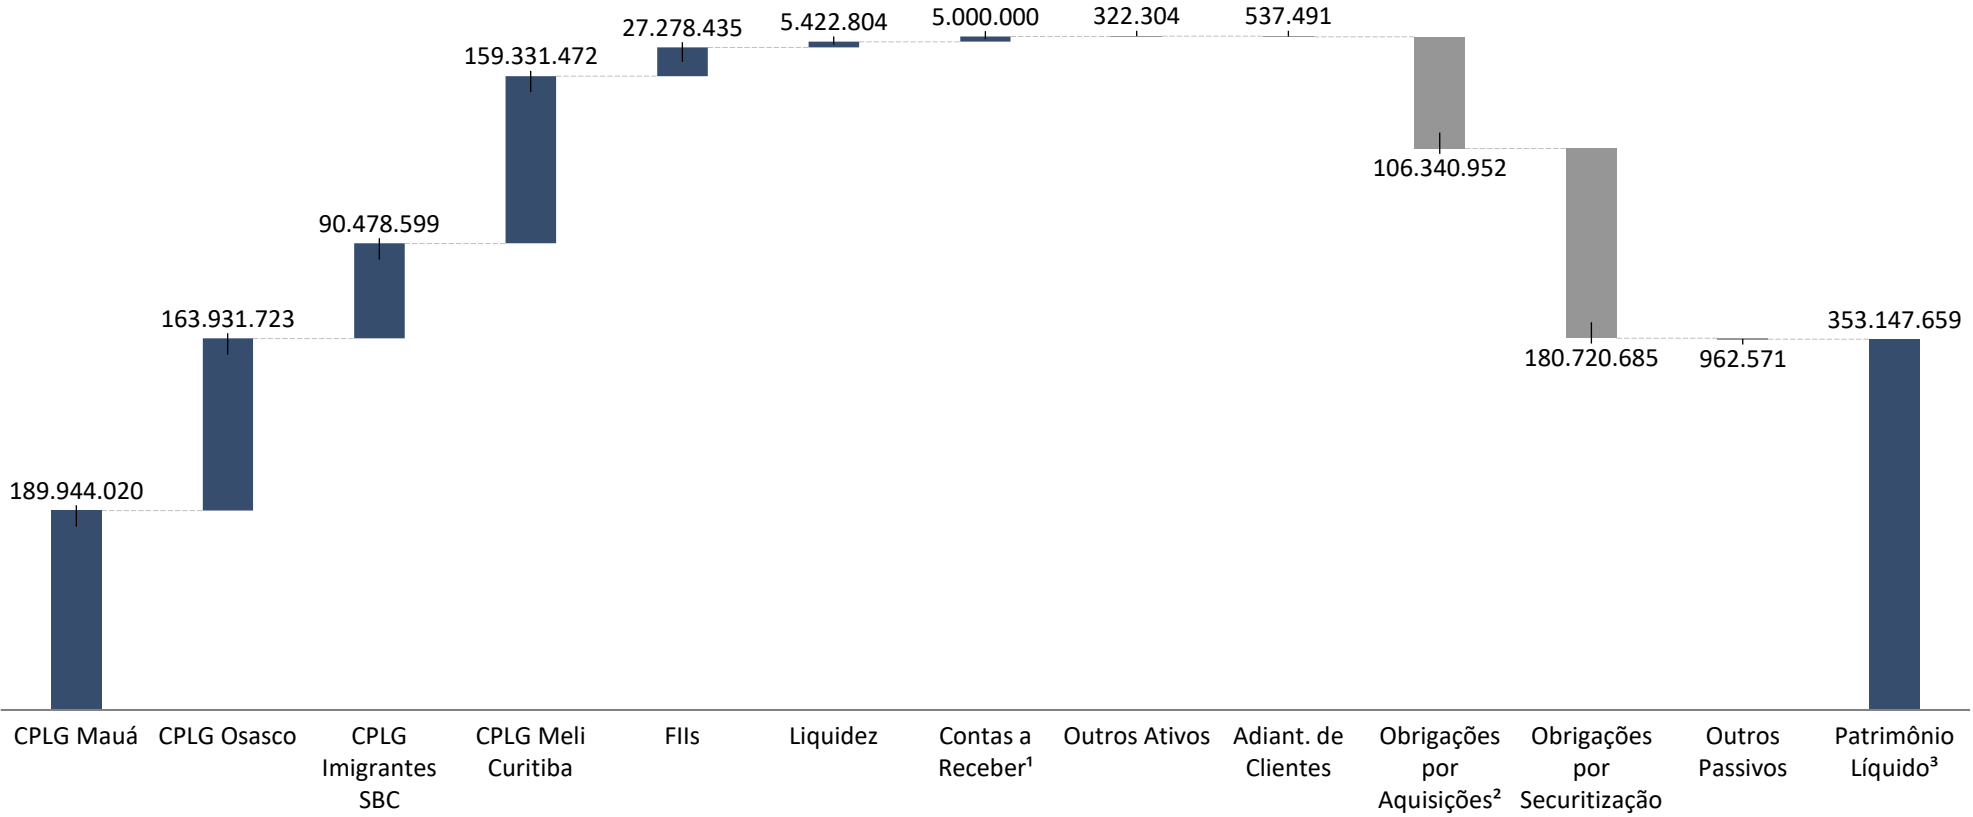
189.944.020
163.931.723
90.478.599
159.331.472
27.278.435
5.422.804
5.000.000
322.304
537.491
106.340.952
180.720.685
962.571
353.147.659

CPLG Mauá
CPLG Osasco
CPLG Imigrantes SBC
CPLG Meli Curitiba
FIIs
Liquidez
Contas a Receber¹
Outros Ativos
Adiant. de Clientes
Obrigações por Aquisições²
Obrigações por Securitização
Outros Passivos
Patrimônio Líquido³